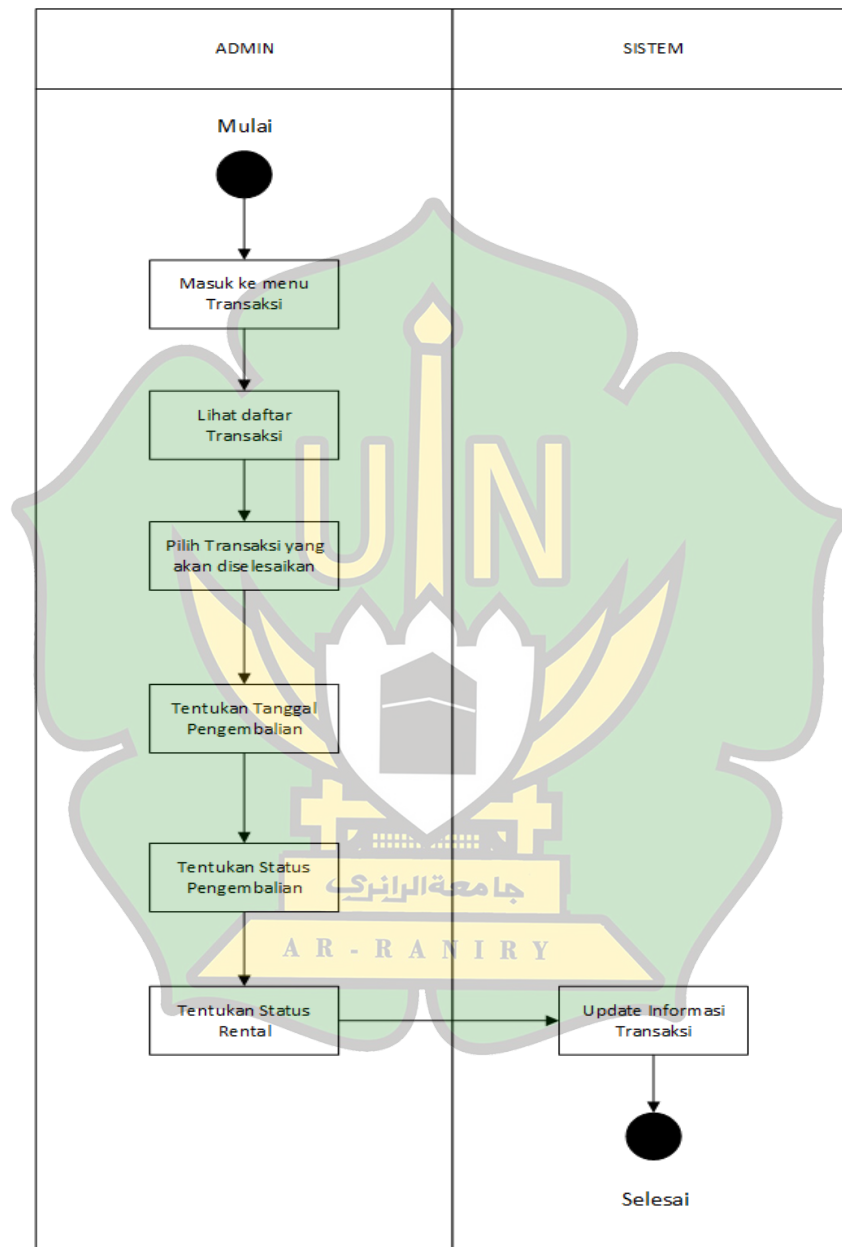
| ADMIN | SISTEM |
|---|---|

Mulai

Masuk ke menu Transaksi

Lihat daftar Transaksi

Pilih Transaksi yang akan diselesaikan

Tentukan Tanggal Pengembalian

Tentukan Status Pengembalian

Tentukan Status Rental

Update Informasi Transaksi

Selesai

UIN

جامعة الرانري

AR-RANIRY